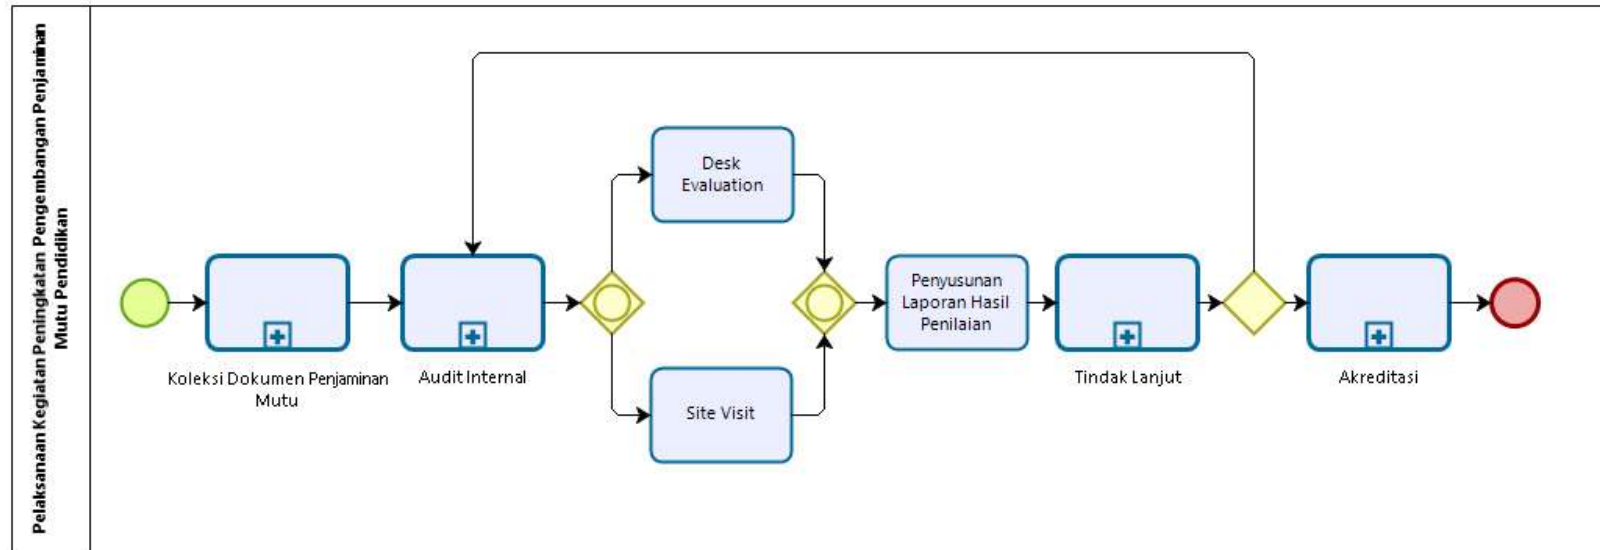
Pelaksanaan Kegiatan Peningkatan Pengembangan Penjaminan Mutu Pendidikan

Koleksi Dokumen Penjaminan Mutu

Audit Internal

Desk Evaluation

Site Visit

Penyusunan Laporan Hasil Penilaian

Tindak Lanjut

Akreditasi